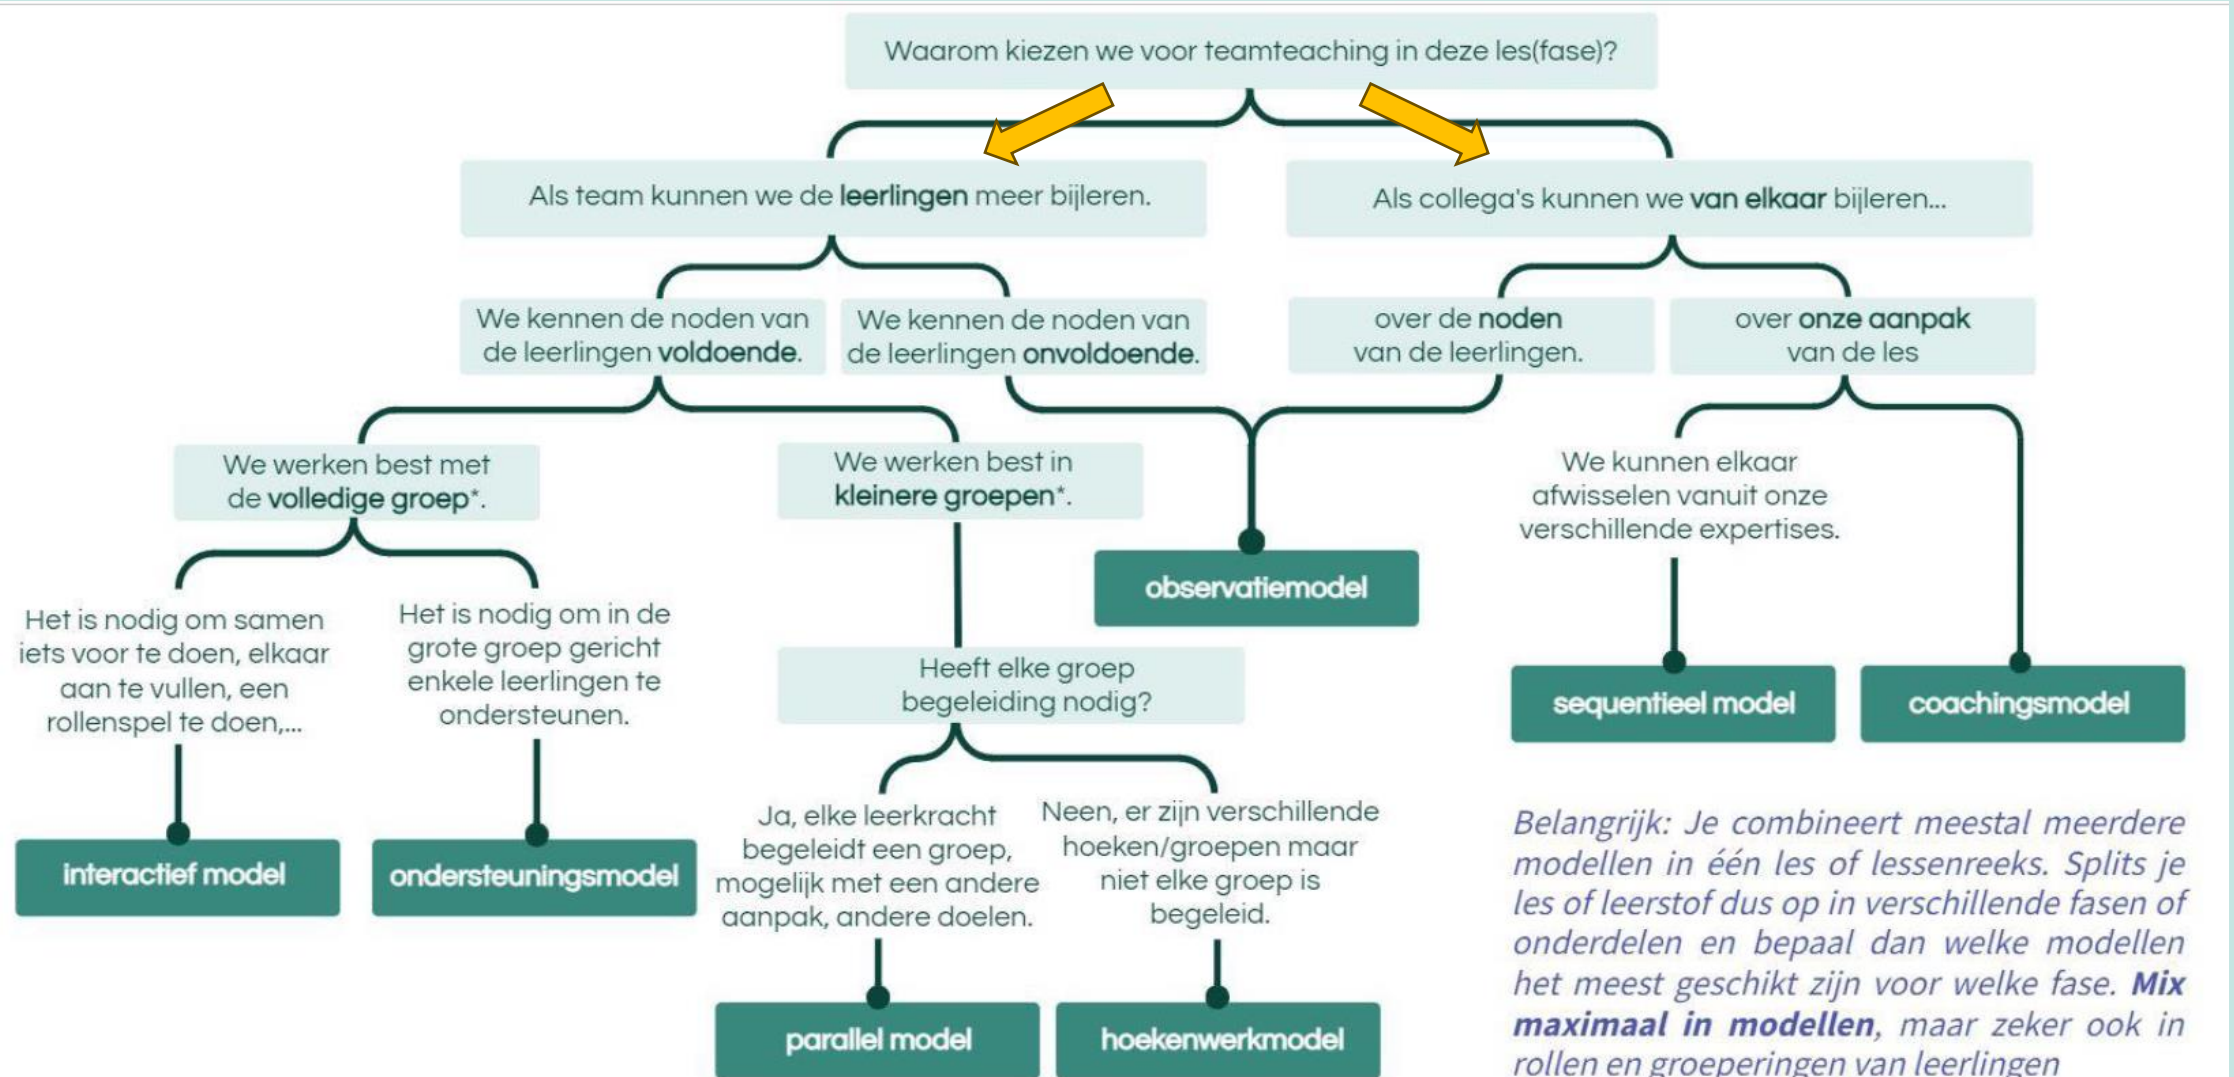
Waarom kiezen we voor teamteaching in deze les(fase)?

Als team kunnen we de **leerlingen** meer bijleren.

Als collega's kunnen we **van elkaar** bijleren...

We kennen de noden van de leerlingen **voldoende**.

We kennen de noden van de leerlingen **onvoldoende**.

over de **noden** van de leerlingen.

over **onze aanpak** van de les

We werken best met de **volledige groep***.

We werken best in **kleinere groepen***.

observatiemodel

We kunnen elkaar afwisselen vanuit onze verschillende expertises.

Het is nodig om samen iets voor te doen, elkaar aan te vullen, een rollenspel te doen,...

Het is nodig om in de grote groep gericht enkele leerlingen te ondersteunen.

Heeft elke groep begeleiding nodig?

sequentieel model

coachingsmodel

Ja, elke leerkracht begeleidt een groep, mogelijk met een andere aanpak, andere doelen.

Neen, er zijn verschillende hoeken/groepen maar niet elke groep is begeleid.

interactief model

ondersteuningsmodel

parallel model

hoekenwerkmodel

Belangrijk: Je combineert meestal meerdere modellen in één les of lessenreeks. Splits je les of leerstof dus op in verschillende fasen of onderdelen en bepaal dan welke modellen het meest geschikt zijn voor welke fase. **Mix maximaal in modellen**, maar zeker ook in rollen en groeperingen van leerlingen